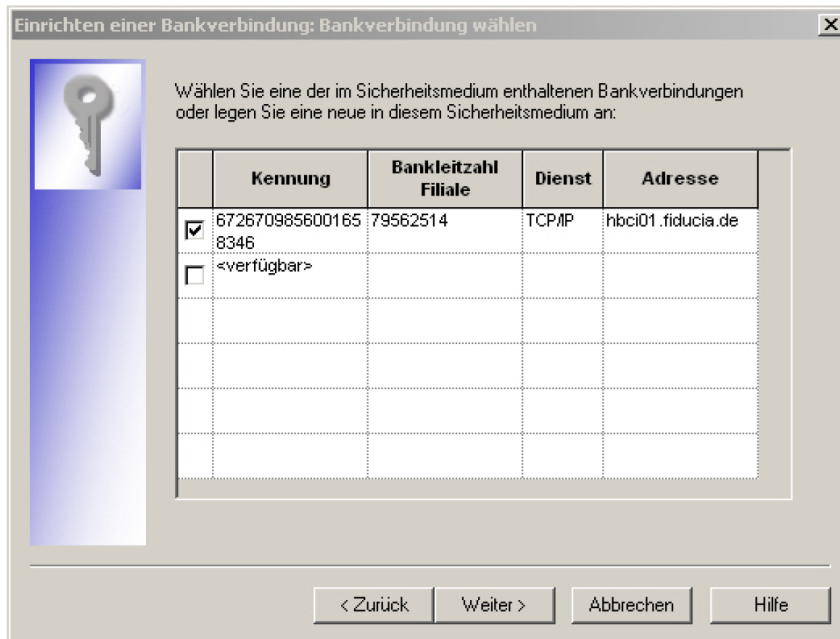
Einrichten einer Bankverbindung: Bankverbindung wählen

Wählen Sie eine der im Sicherheitsmedium enthaltenen Bankverbindungen oder legen Sie eine neue in diesem Sicherheitsmedium an:

| | Kennung | Bankleitzahl Filiale | Dienst | Adresse |
|---|---|---|---|---|
| ☑ | 6726709856001658346 | 79562514 | TCP/IP | hbci01.fiducia.de |
| ☐ | <verfügbar> | | | |
| | | | | |
| | | | | |
| | | | | |
| | | | | |

< Zurück  Weiter >  Abbrechen  Hilfe